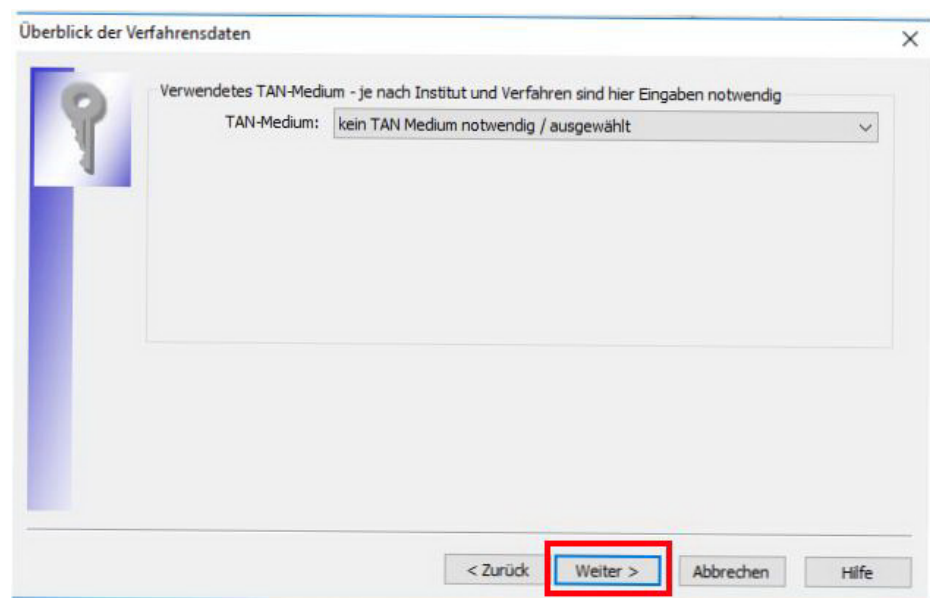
Überblick der Verfahrensdaten

×

Verwendetes TAN-Medium - je nach Institut und Verfahren sind hier Eingaben notwendig

TAN-Medium: kein TAN Medium notwendig / ausgewählt

< Zurück

Weiter >

Abbrechen

Hilfe